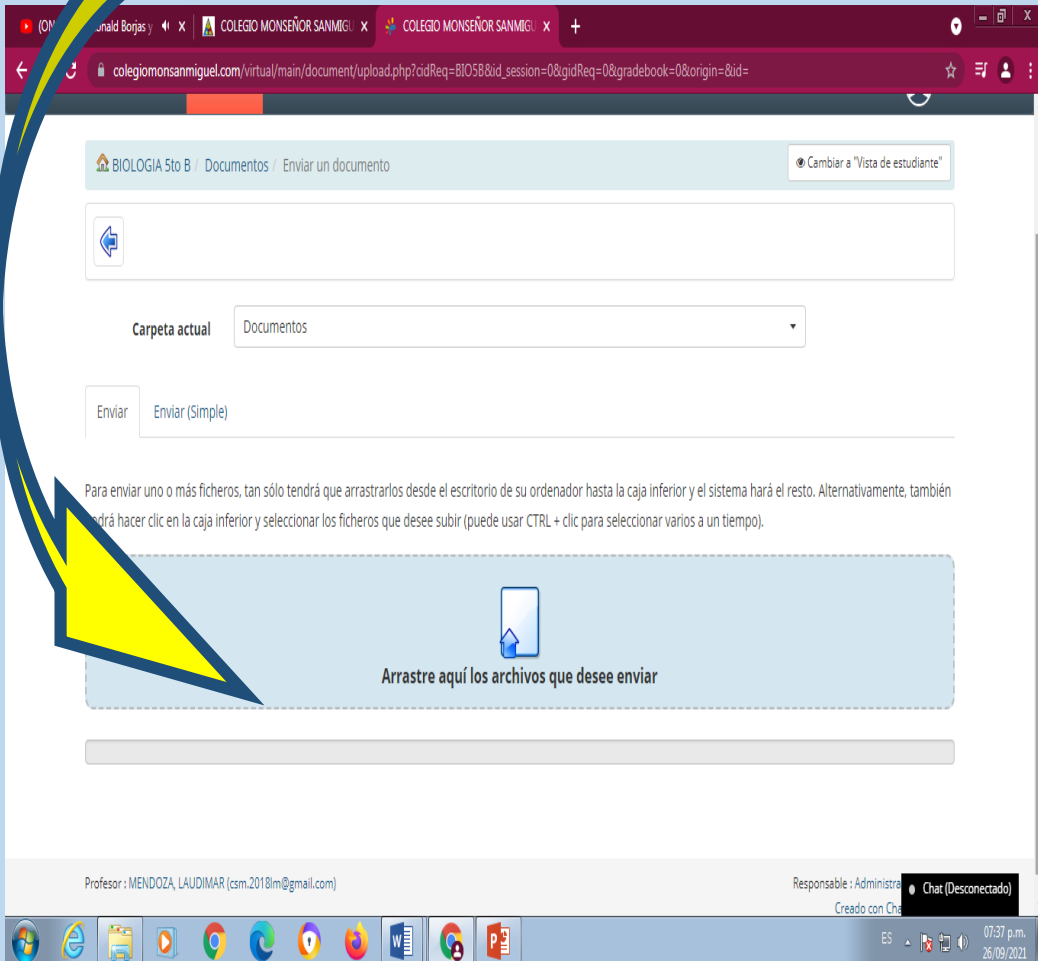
(ON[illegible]onald Borjas y
COLEGIO MONSEÑOR SANMIGU
COLEGIO MONSEÑOR SANMIGU

colegiomonsanmiguel.com/virtual/main/document/upload.php?cidReq=BIO5B&id_session=0&gidReq=0&gradebook=0&origin=&id=

BIOLOGIA 5to B / Documentos / Enviar un documento

Cambiar a "Vista de estudiante"

Carpeta actual
Documentos

Enviar
Enviar (Simple)

Para enviar uno o más ficheros, tan sólo tendrá que arrastrarlos desde el escritorio de su ordenador hasta la caja inferior y el sistema hará el resto. Alternativamente, también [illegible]drá hacer clic en la caja inferior y seleccionar los ficheros que desee subir (puede usar CTRL + clic para seleccionar varios a un tiempo).

Arrastre aquí los archivos que desee enviar

Profesor : MENDOZA, LAUDIMAR (csm.2018lm@gmail.com)

Responsable : Administra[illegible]
Creado con Cha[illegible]

Chat (Desconectado)

ES
07:37 p.m.
26/09/2021